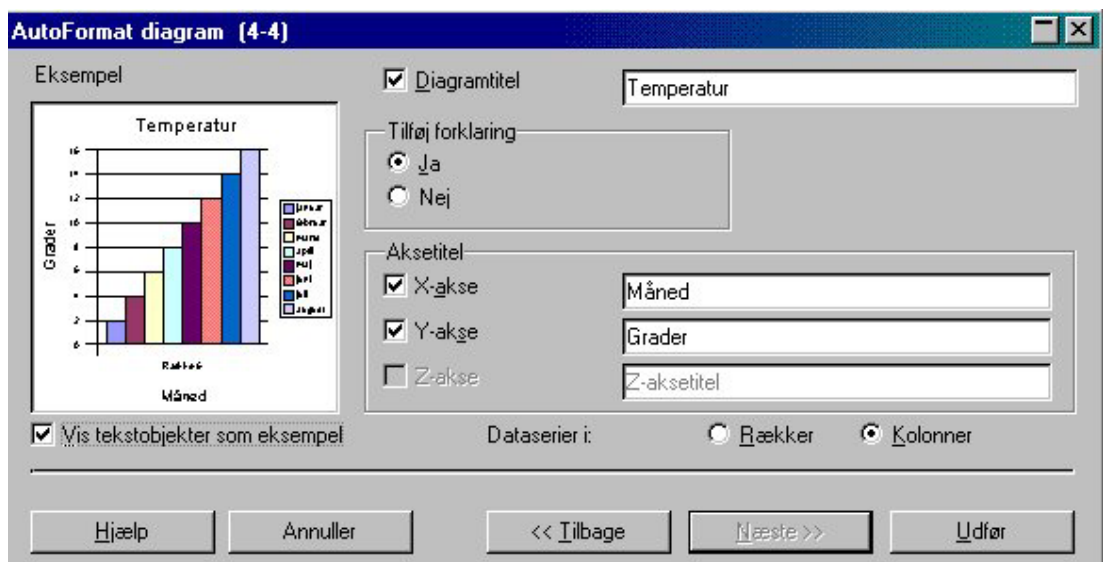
AutoFormat diagram (4-4)

Eksempel

Temperatur

16
14
12
10
8
6
4
2
0

Grader

Række6

Måned

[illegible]

Diagramtitel

Temperatur

Tilføj forklaring

Ja

Nej

Aksetitel

X-akse

Måned

Y-akse

Grader

Z-akse

Z-aksetitel

Vis tekstobjekter som eksempel

Dataserier i:

Rækker

Kolonner

Hjælp

Annuller

<< Tilbage

Næste >>

Udfør